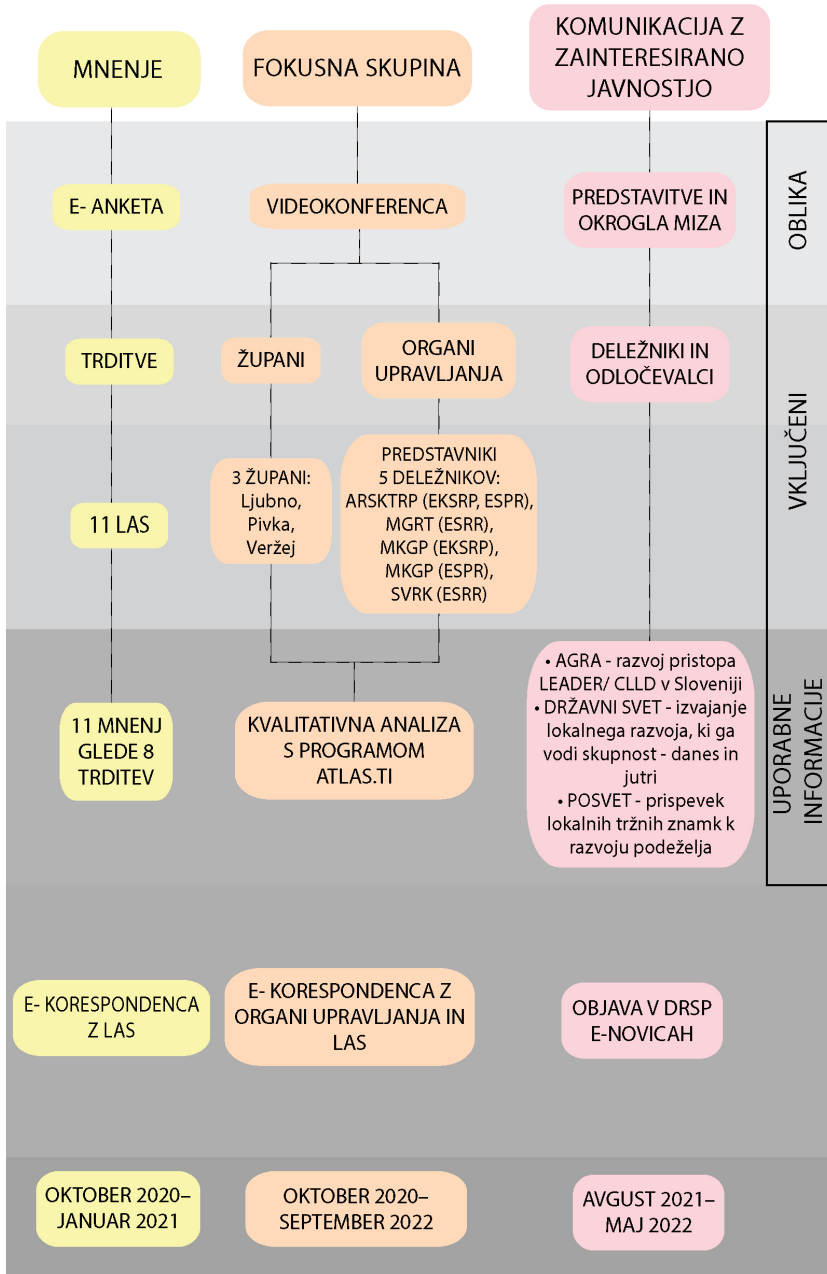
MNENJE

FOKUSNA SKUPINA

KOMUNIKACIJA Z ZAINTERESIRANO JAVNOSTJO

OBLIKA

E- ANKETA

VIDEOKONFERENCA

PREDSTAVITVE IN OKROGLA MIZA

VKLJUČENI

TRDITVE

ŽUPANI

ORGANI UPRAVLJANJA

DELEŽNIKI IN ODLOČEVALCI

11 LAS

3 ŽUPANI: Ljubno, Pivka, Veržej

PREDSTAVNIKI 5 DELEŽNIKOV: ARSKTRP (EKSRP, ESPR), MGRT (ESRR), MKGP (EKSRP), MKGP (ESPR), SVRK (ESRR)

UPORABNE INFORMACIJE

11 MNENJ GLEDE 8 TRDITEV

KVALITATIVNA ANALIZA S PROGRAMOM ATLAS.TI

• AGRA - razvoj pristopa LEADER/ CLLD v Sloveniji
• DRŽAVNI SVET - izvajanje lokalnega razvoja, ki ga vodi skupnost - danes in jutri
• POSVET - prispevek lokalnih tržnih znamk k razvoju podeželja

E- KORESPONDENCA Z LAS

E- KORESPONDENCA Z ORGANI UPRAVLJANJA IN LAS

OBJAVA V DRSP E-NOVICAH

OKTOBER 2020– JANUAR 2021

OKTOBER 2020– SEPTEMBER 2022

AVGUST 2021– MAJ 2022